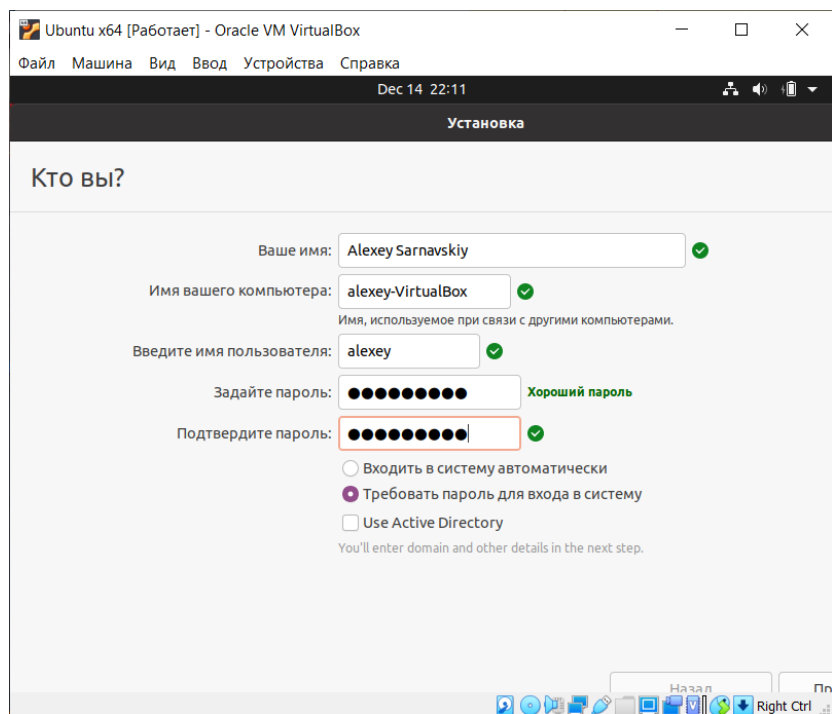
Ubuntu x64 [Работает] - Oracle VM VirtualBox

Файл Машина Вид Ввод Устройства Справка

Dec 14 22:11

Установка

Кто вы?

Ваше имя: Alexey Sarnavskiy

Имя вашего компьютера: alexey-VirtualBox

Имя, используемое при связи с другими компьютерами.

Введите имя пользователя: alexey

Задайте пароль: ●●●●●●●●● Хороший пароль

Подтвердите пароль: ●●●●●●●●●

Входить в систему автоматически

Требовать пароль для входа в систему

Use Active Directory

You'll enter domain and other details in the next step.

Назад

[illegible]

Right Ctrl